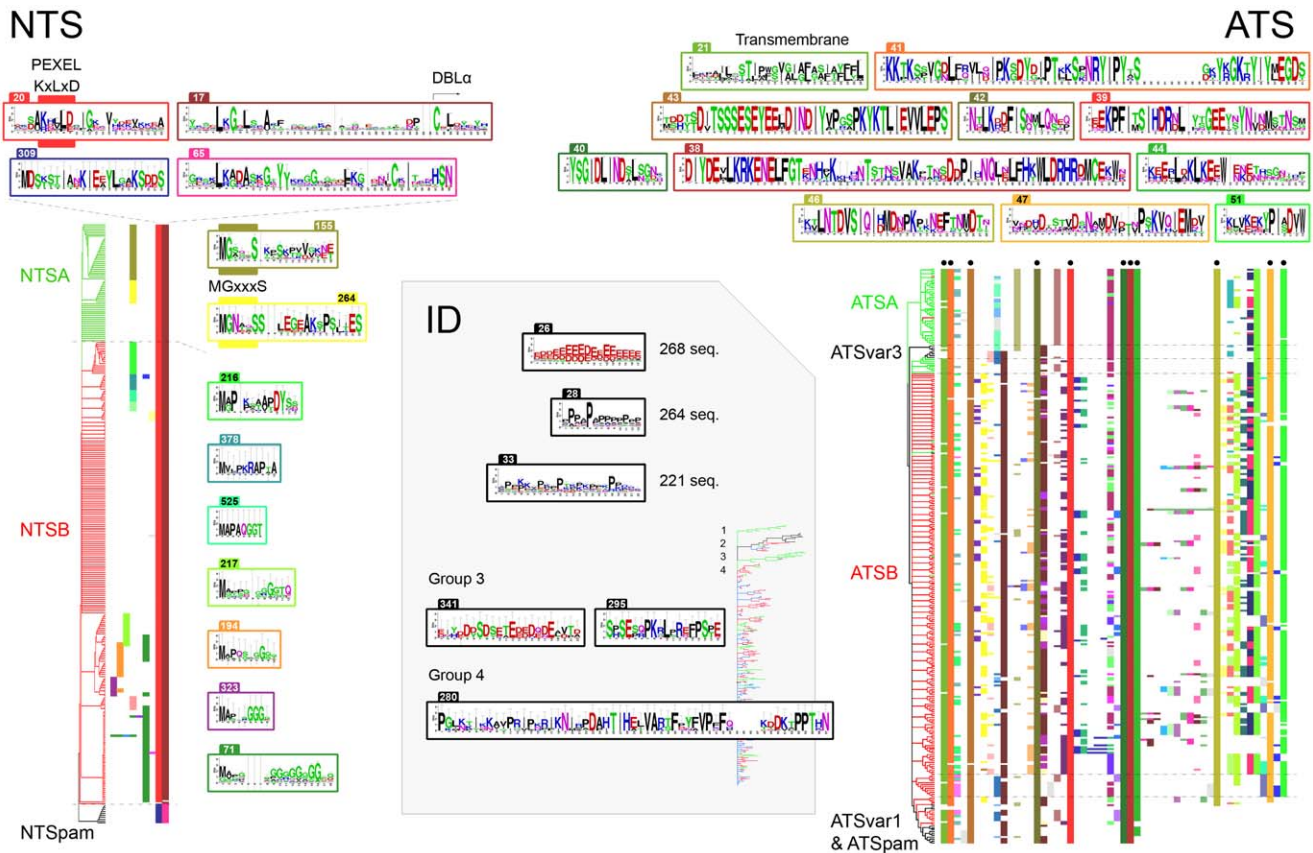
NTS

ATS

PEXEL
KxLxD

DBLα

20 17 309 65

155

MGxxxS

264

NTSA

NTSB

NTSpam

216 378 525 217 194 323 71

Transmembrane

21 41 43 42 39 40 38 44 46 47 51

ATSA

ATSvar3

ATSB

ATSvar1
& ATSpam

ID

26 268 seq.

28 264 seq.

33 221 seq.

1
2
3
4

Group 3

341 295

Group 4

280